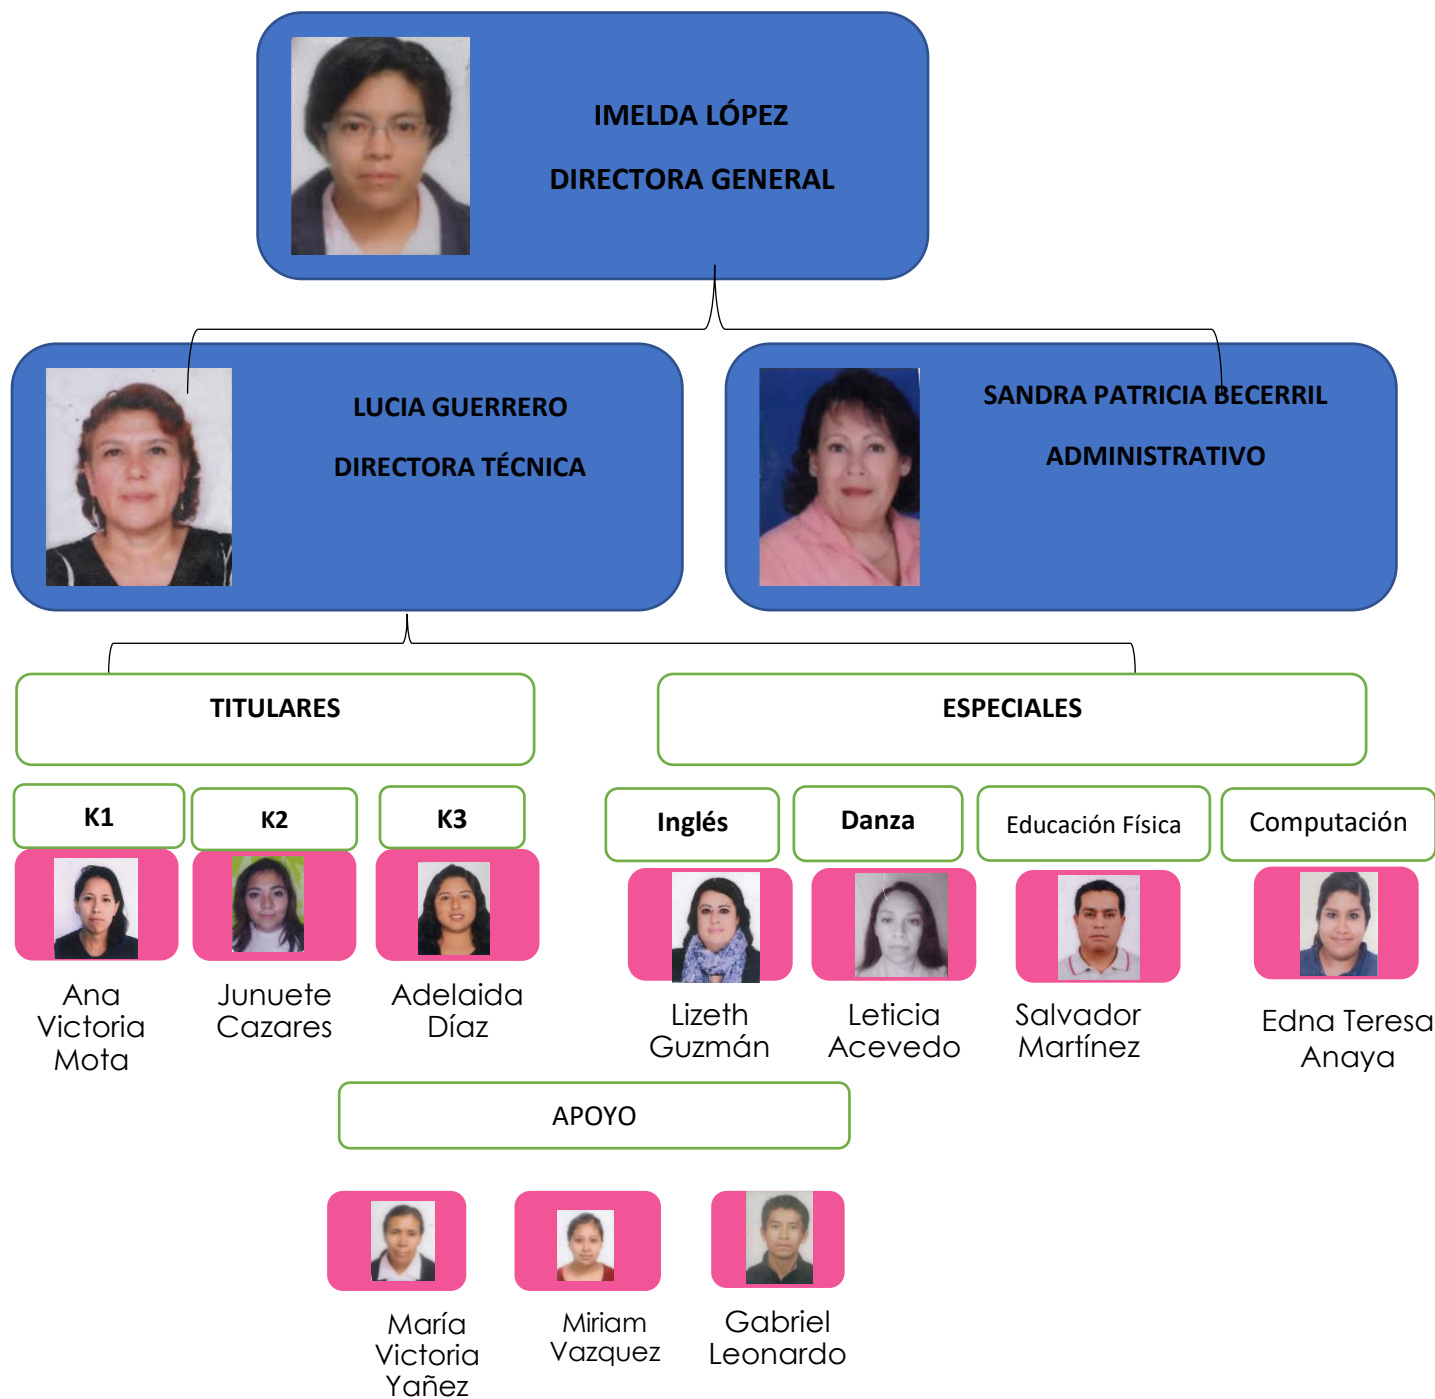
IMELDA LÓPEZ

DIRECTORA GENERAL

LUCIA GUERRERO

DIRECTORA TÉCNICA

SANDRA PATRICIA BECERRIL

ADMINISTRATIVO

TITULARES

ESPECIALES

K1

K2

K3

Inglés

Danza

Educación Física

Computación

Ana Victoria Mota

Junuete Cazares

Adelaida Díaz

Lizeth Guzmán

Leticia Acevedo

Salvador Martínez

Edna Teresa Anaya

APOYO

María Victoria Yañez

Miriam Vazquez

Gabriel Leonardo